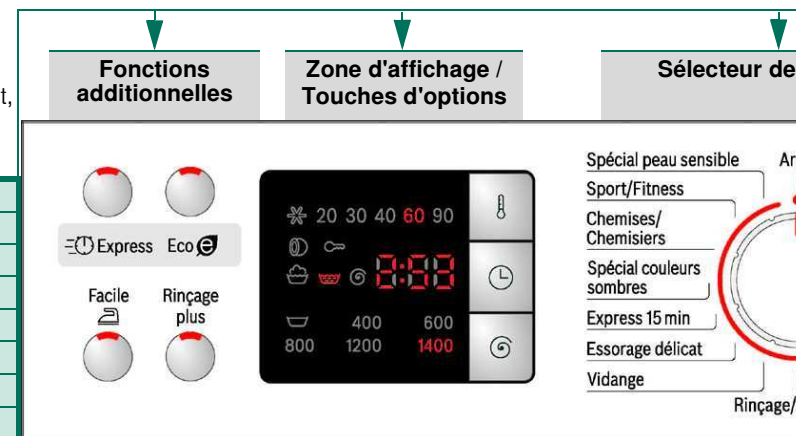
t,

Fonctions additionnelles

Zone d'affichage / Touches d'options

Sélecteur de

Express Eco

Facile

Rinçage plus

20 30 40 60 90

8:88

400 600
800 1200 1400

Spécial peau sensible
Sport/Fitness
Chemises/ Chemisiers
Spécial couleurs sombres
Express 15 min
Essorage délicat
Vidange

Ar

Rinçage/